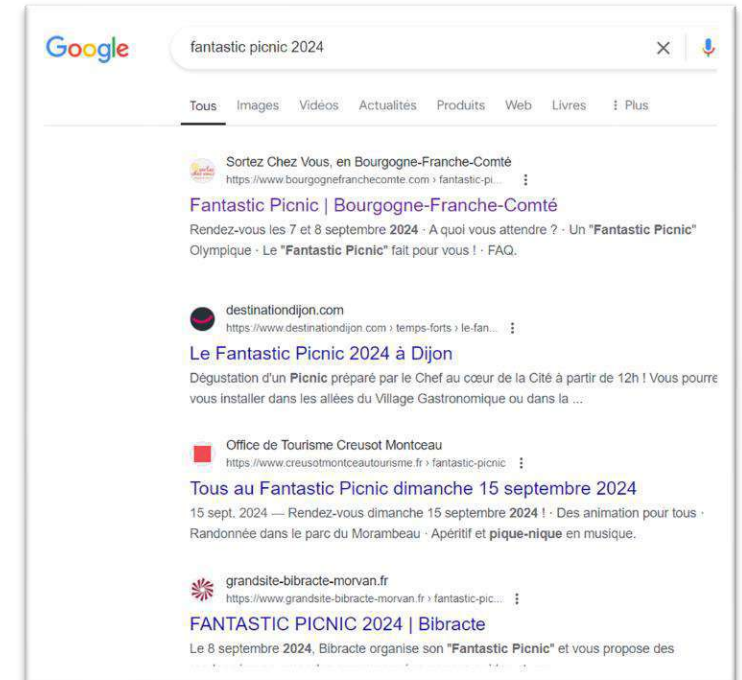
Google

fantastic picnic 2024

Tous Images Vidéos Actualités Produits Web Livres ⋮ Plus

Sortez Chez Vous, en Bourgogne-Franche-Comté
https://www.bourgognefranchecomte.com › fantastic-pi...

Fantastic Picnic | Bourgogne-Franche-Comté
Rendez-vous les 7 et 8 septembre 2024 · A quoi vous attendre ? · Un "Fantastic Picnic" Olympique · Le "Fantastic Picnic" fait pour vous ! · FAQ.

destinationdijon.com
https://www.destinationdijon.com › temps-forts › le-fan...

Le Fantastic Picnic 2024 à Dijon
Dégustation d'un Picnic préparé par le Chef au cœur de la Cité à partir de 12h ! Vous pourre vous installer dans les allées du Village Gastronomique ou dans la ...

Office de Tourisme Creusot Montceau
https://www.creusotmontceautourisme.fr › fantastic-picnic

Tous au Fantastic Picnic dimanche 15 septembre 2024
15 sept. 2024 — Rendez-vous dimanche 15 septembre 2024 ! · Des animation pour tous · Randonnée dans le parc du Morambeau · Apéritif et pique-nique en musique.

grandsite-bibracte-morvan.fr
https://www.grandsite-bibracte-morvan.fr › fantastic-pic...

FANTASTIC PICNIC 2024 | Bibracte
Le 8 septembre 2024, Bibracte organise son "Fantastic Picnic" et vous propose des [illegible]